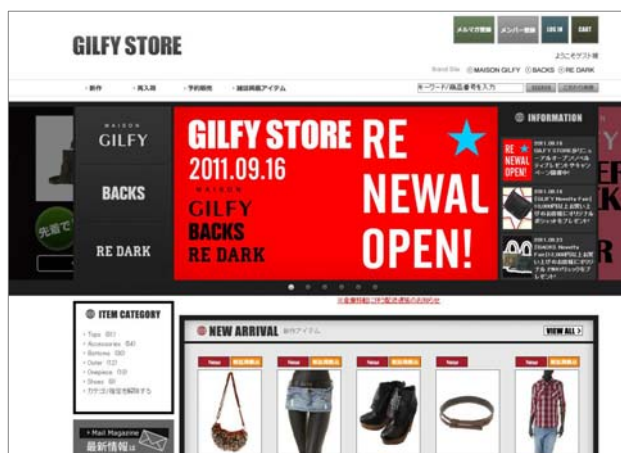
GILFY STORE

メルマガ登録 メンバー登録 LOG IN CART

ようこそゲスト様

Brand Site MAISON GILFY BACKS RE DARK

・新作 ・再入荷 ・予約販売 ・雑誌掲載アイテム

キーワード/商品番号を入力

MAISON GILFY

BACKS

RE DARK

GILFY STORE RE NEWAL OPEN!

2011.09.16

MAISON GILFY BACKS RE DARK

INFORMATION

RE NEWAL OPEN!

2011.09.16

ITEM CATEGORY

・Tops
・Accessories
・Bottoms
・Outer
・Onepiece
・Shoes

Mail Magazine

最新情報は

NEW ARRIVAL 新作アイテム

VIEW ALL